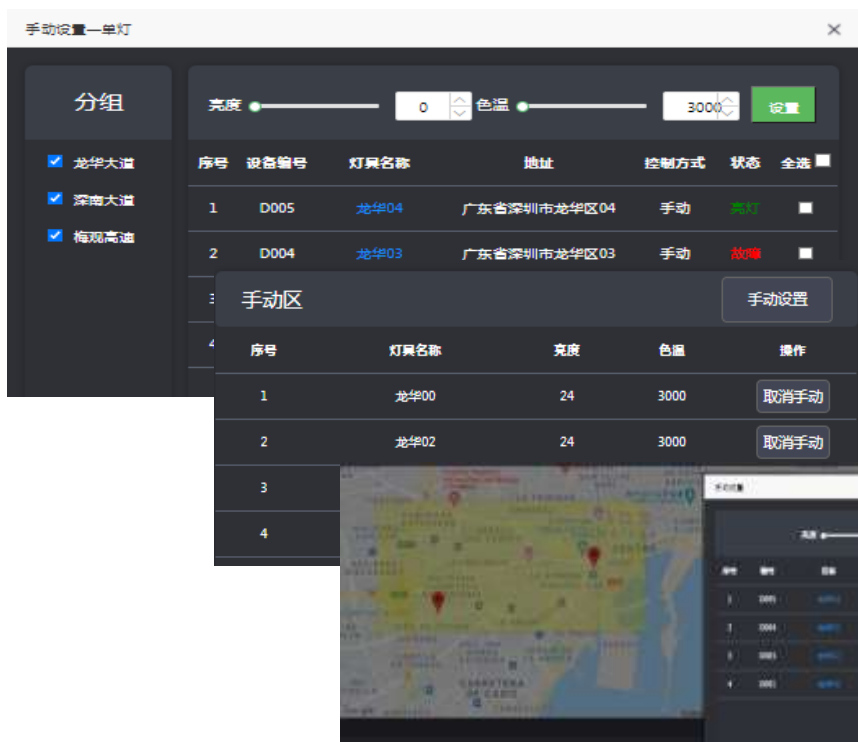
手动设置—单灯

×

分组

龙华大道

深南大道

梅观高速

亮度 0 色温 3000 设置

| 序号 | 设备编号 | 灯具名称 | 地址 | 控制方式 | 状态 | 全选 |
|---|---|---|---|---|---|---|
| 1 | D005 | 龙华04 | 广东省深圳市龙华区04 | 手动 | 亮灯 | |
| 2 | D004 | 龙华03 | 广东省深圳市龙华区03 | 手动 | 故障 | |

手动区

手动设置

| 序号 | 灯具名称 | 亮度 | 色温 | 操作 |
|---|---|---|---|---|
| 1 | 龙华00 | 24 | 3000 | 取消手动 |
| 2 | 龙华02 | 24 | 3000 | 取消手动 |
| 3 | | | | |
| 4 | | | | |

手动设置

亮度

| 序号 | 编号 | 名称 |
|---|---|---|
| 1 | D005 | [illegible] |
| 2 | D004 | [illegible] |
| 3 | D003 | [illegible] |
| 4 | D001 | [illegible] |

CARRETERA DE CADIZ